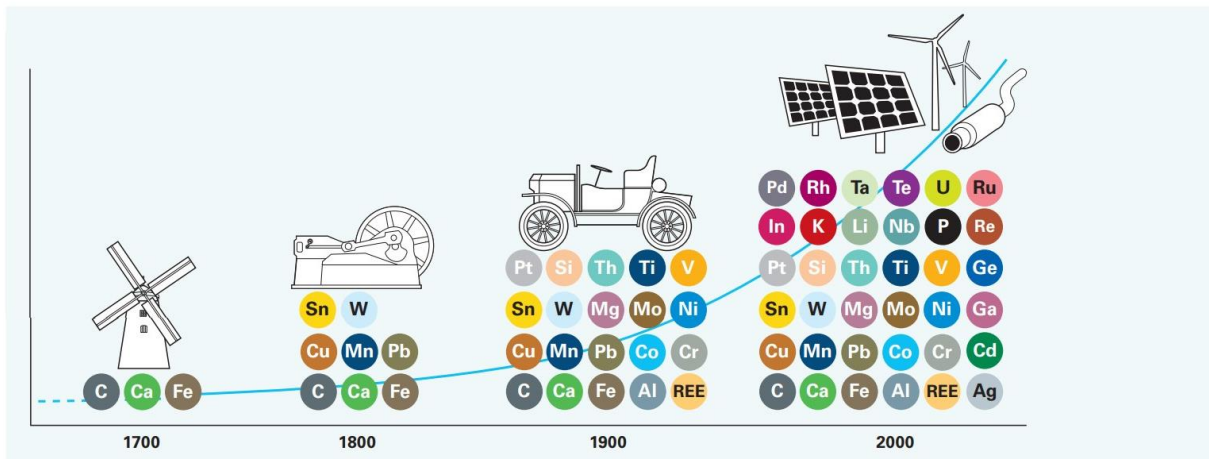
C Ca Fe

Sn W
Cu Mn Pb
C Ca Fe

Pt Si Th Ti V
Sn W Mg Mo Ni
Cu Mn Pb Co Cr
C Ca Fe Al REE

Pd Rh Ta Te U Ru
In K Li Nb P Re
Pt Si Th Ti V Ge
Sn W Mg Mo Ni Ga
Cu Mn Pb Co Cr Cd
C Ca Fe Al REE Ag

1700 1800 1900 2000